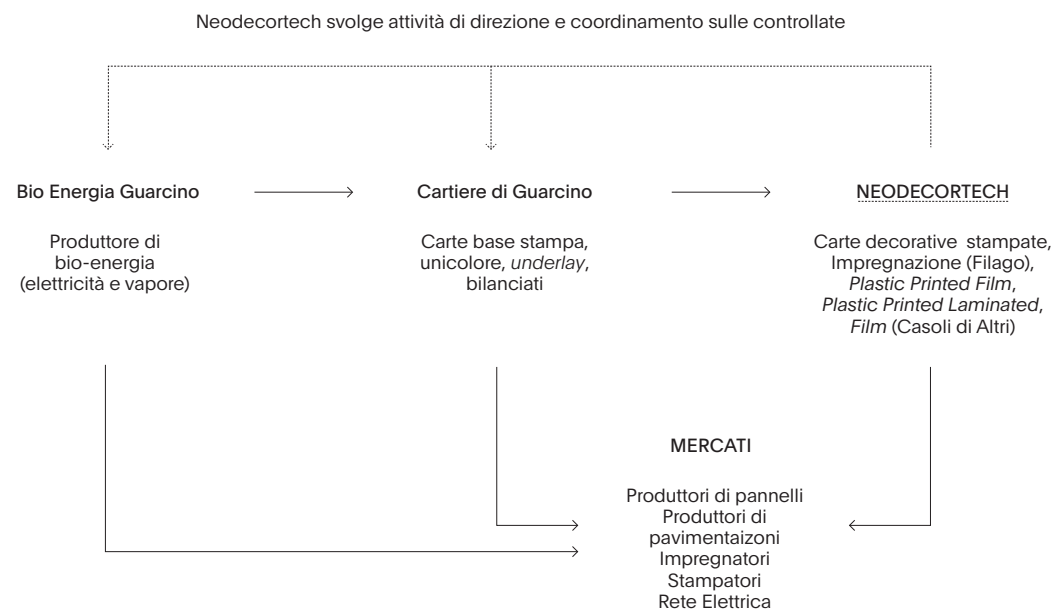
Neodecortech svolge attività di direzione e coordinamento sulle controllate

Bio Energia Guarcino

Produttore di bio-energia (elettricità e vapore)

Cartiere di Guarcino

Carte base stampa, unicolore, underlay, bilanciati

NEODECORTECH

Carte decorative stampate, Impregnazione (Filago), Plastic Printed Film, Plastic Printed Laminated, Film (Casoli di Altri)

MERCATI

Produttori di pannelli
Produttori di pavimentaizoni
Impregnatori
Stampatori
Rete Elettrica